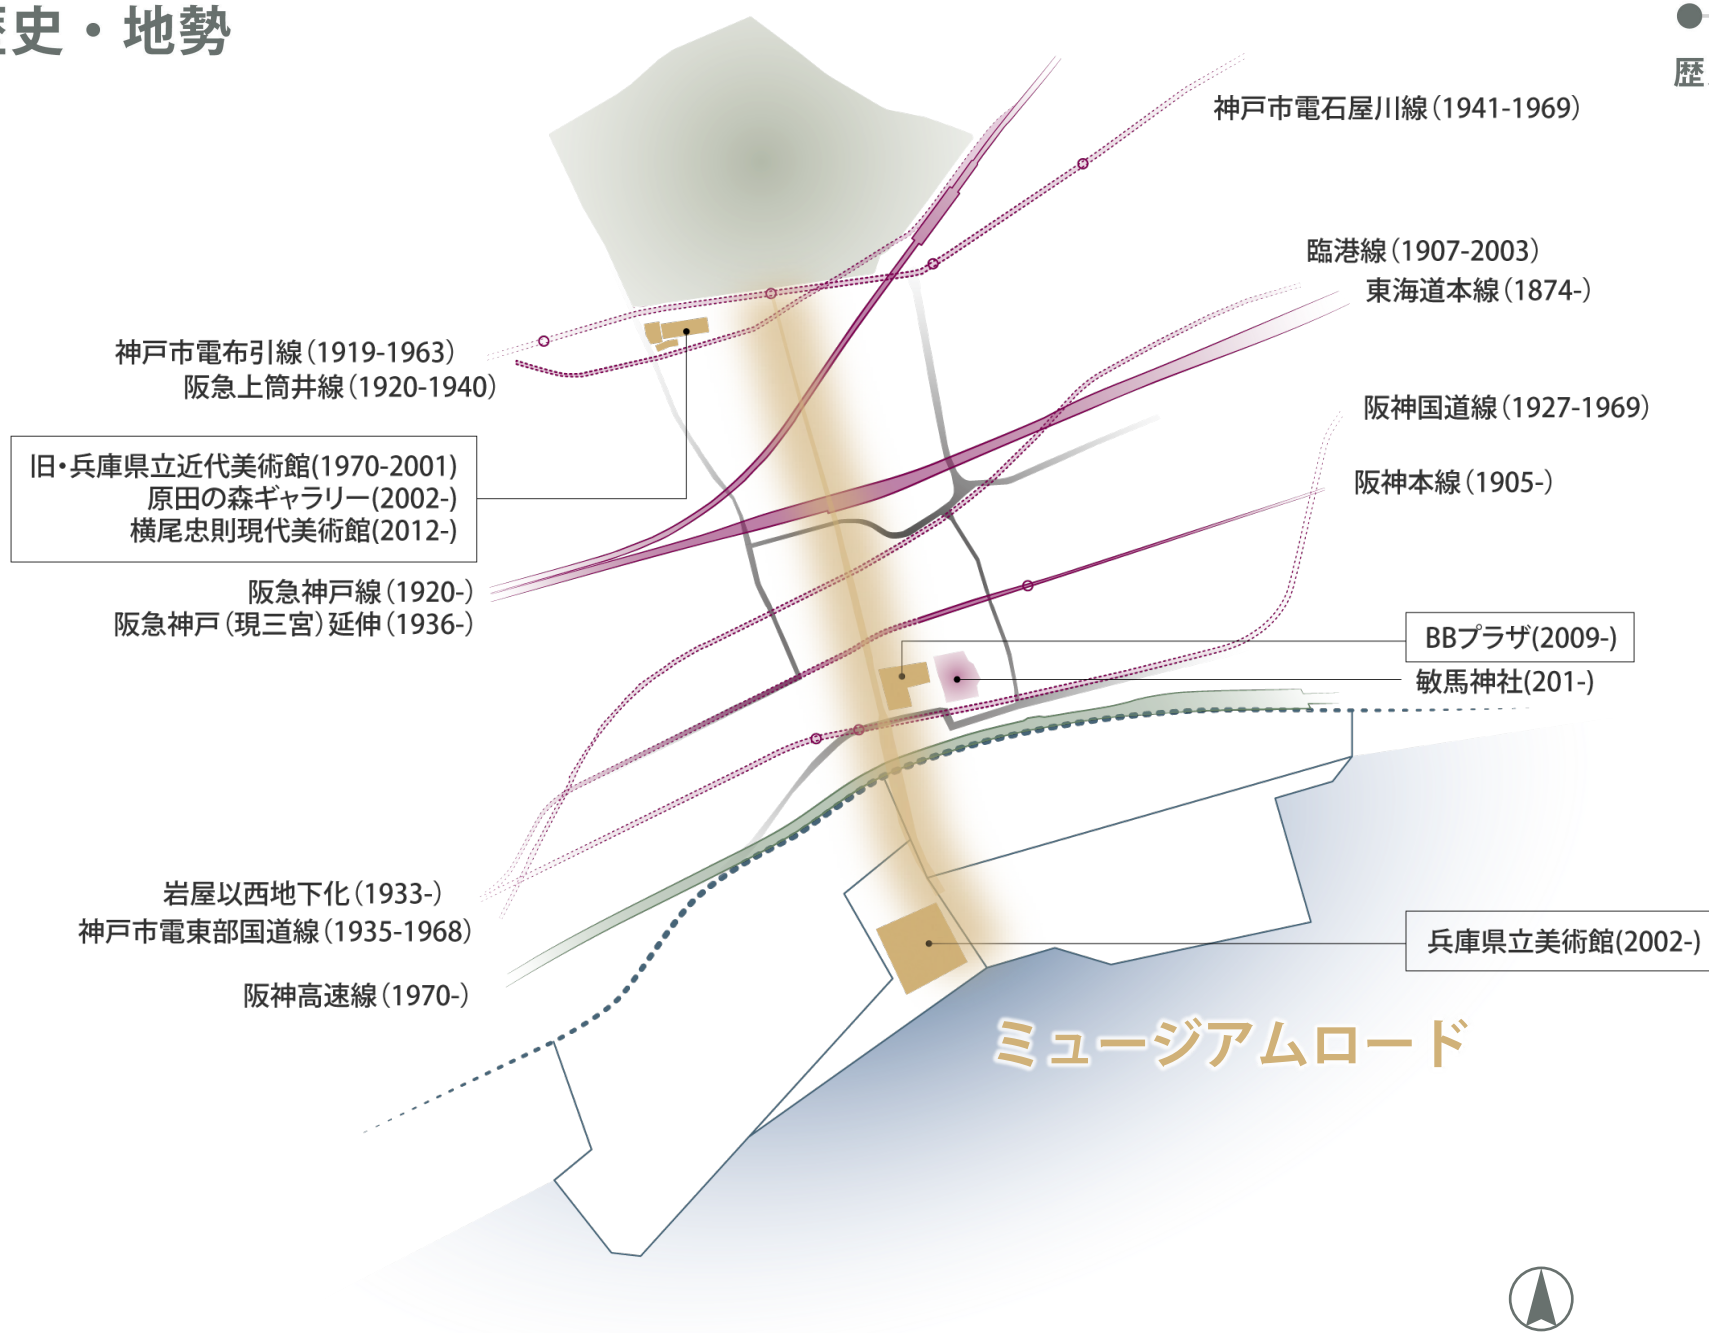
史・地勢

歴

神戸市電石屋川線(1941-1969)

臨港線(1907-2003)
東海道本線(1874-)

神戸市電布引線(1919-1963)
阪急上筒井線(1920-1940)

阪神国道線(1927-1969)

旧・兵庫県立近代美術館(1970-2001)
原田の森ギャラリー(2002-)
横尾忠則現代美術館(2012-)

阪神本線(1905-)

阪急神戸線(1920-)
阪急神戸(現三宮)延伸(1936-)

BBプラザ(2009-)

敏馬神社(201-)

岩屋以西地下化(1933-)
神戸市電東部国道線(1935-1968)

兵庫県立美術館(2002-)

阪神高速線(1970-)

ミュージアムロード